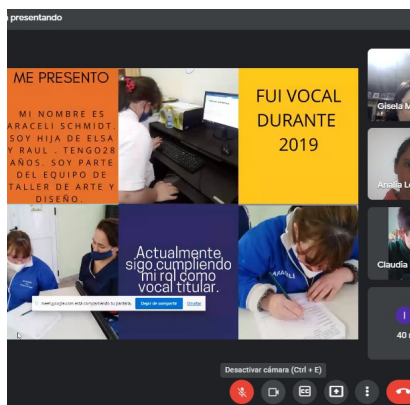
presentando

ME PRESENTO

MI NOMBRE ES ARACELI SCHMIDT. SOY HIJA DE ELSA Y RAUL . TENGO28 AÑOS. SOY PARTE DEL EQUIPO DE TALLER DE ARTE Y DISEÑO.

FUI VOCAL DURANTE 2019

Actualmente sigo cumpliendo mi rol como vocal titular.

meet.google.com está compartiendo tu pantalla. Dejar de compartir Ocultar

Gisela M

Analia L

Claudia

40

Desactivar cámara (Ctrl + E)